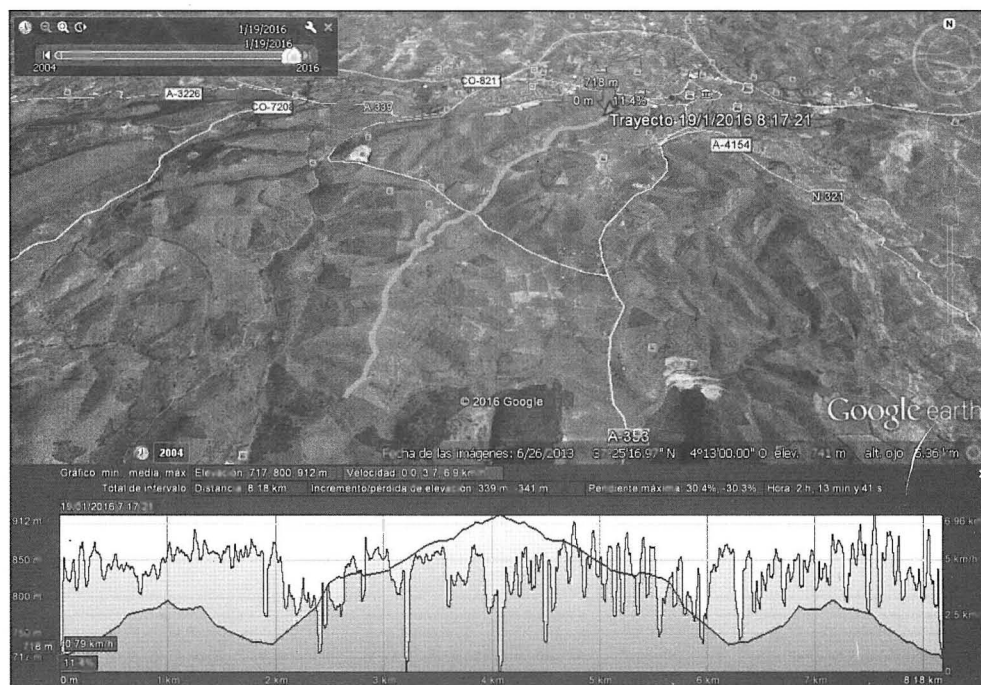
1/19/2016
1/19/2016
2004
2016
CO-821
A-3226
CO-7208
A-339
718 m
0 m
11.4%
Trayecto 19/1/2016 8.17.21
A-4154
N 321
© 2016 Google
Google earth
2004
A-353
Fecha de las imágenes: 6/26/2013 37°25'16.97" N 4°13'00.00" O elev. 741 m alt. ojo 6.36 km

Gráfico mín. media máx. Elevación: 717, 800, 912 m Velocidad: 0.0, 3.7, 6.9 km/h
Total de intervalo: Distancia: 8.18 km Incremento/pérdida de elevación: 339 m, -341 m Pendiente máxima: 30.4%, -30.3% Hora: 2 h, 13 min y 41 s
19/1/2016 7.17.21
912 m
850 m
800 m
750 m
718 m
71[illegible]
0.79 km/h
11.4%
6.96 km/h
5 km/h
2.5 km/h
0
0 m
1 km
2 km
3 km
4 km
5 km
6 km
7 km
8.18 km